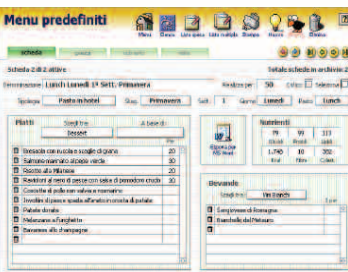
Menu predefiniti

Menu Dosi Lista spesa Lista risultati Ricette Nuovo Fine Elimina

schede

Scheda 2 di 2 attive

Totale schede in archivio: 2

Denominazione Lunch Lunedì 1ª Sett. Primavera

Pasti per 50

Tipologia Pasta in hotel

Stagione Primavera

Sett. 1

Giorno Lunedì

Pasto Lunch

Piatti

Scegli tra: A base di:

Dessert

Bresaola con rucola e scaglie di grana 20

Salmone marinato all'aceto e finocchio 20

Risotto alla Milanese 20

Ravioli al ripieno di pesce con salsa di pomodoro crudo 20

Costolette di pollo con salvia e rosmarino

Involtini di pesce spada all'arancia in crosta di patate

Patate dorate

Melanzane al funghetto

Bavarese allo champagne

Nutrienti

79 99 313

Glucidi Protidi Lipidi

1.790 10 302

Kcal Fibre Colest.

Bevande

Scegli tra: Vini bianchi

Sangiovese di Romagna

Bianchello del Metauro